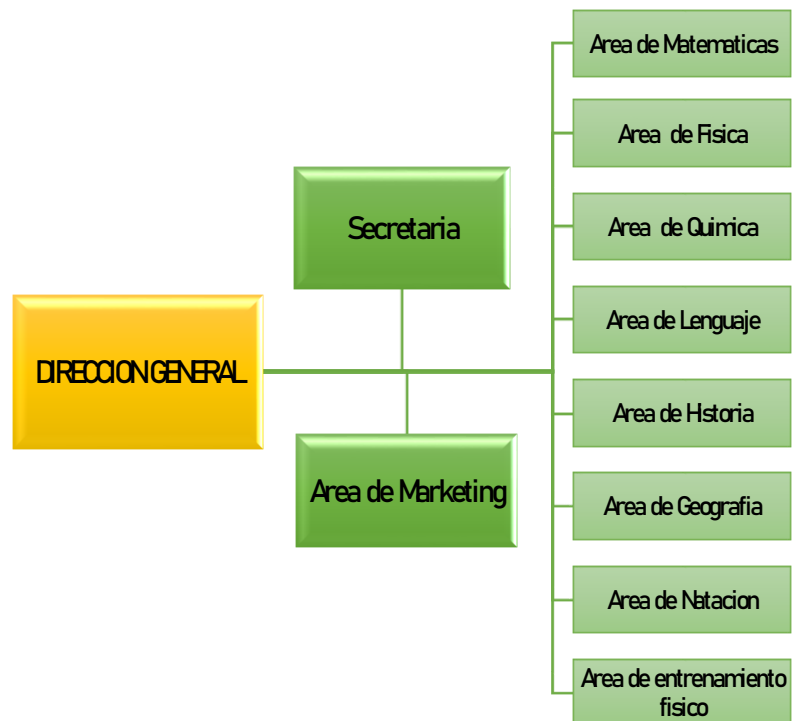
DIRECCION GENERAL

Secretaria

Area de Marketing

Area de Matematicas

Area de Fisica

Area de Quimica

Area de Lenguaje

Area de Hstoria

Area de Geografia

Area de Natacion

Area de entrenamiento fisico